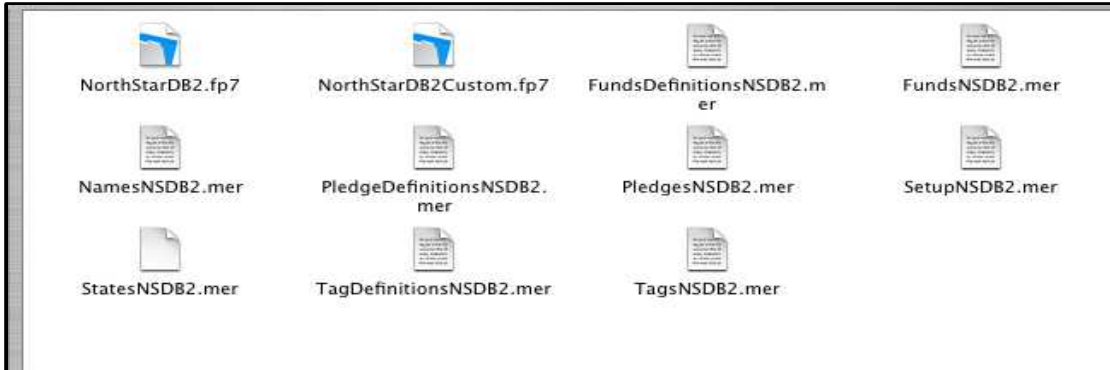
NorthStarDB2.fp7

NorthStarDB2Custom.fp7

FundsDefinitionsNSDB2.mer

FundsNSDB2.mer

NamesNSDB2.mer

PledgeDefinitionsNSDB2.mer

PledgesNSDB2.mer

SetupNSDB2.mer

StatesNSDB2.mer

TagDefinitionsNSDB2.mer

TagsNSDB2.mer